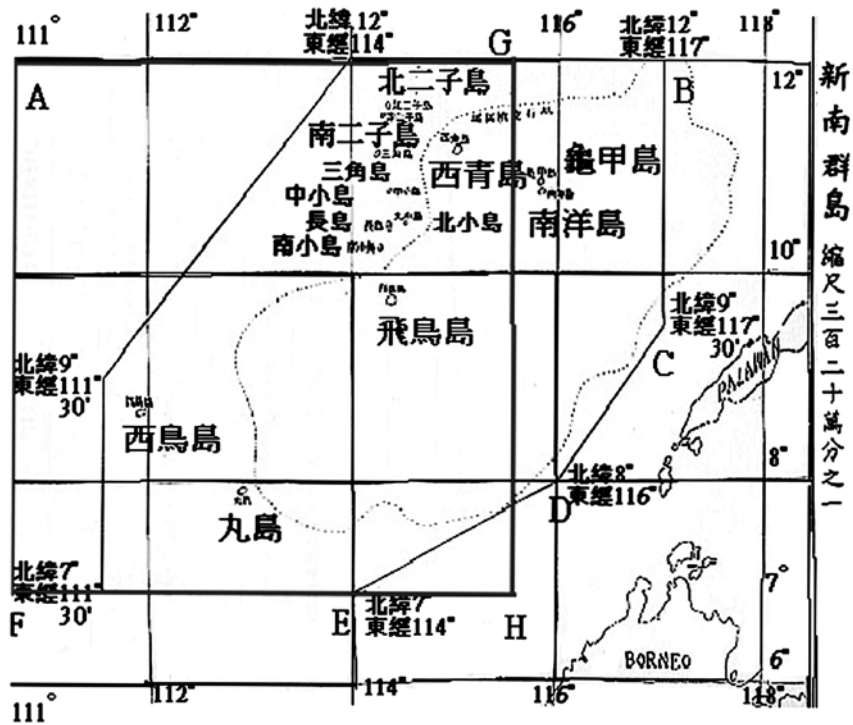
111° 112° 北緯12° 東經114° G 116° 北緯12° 東經117° 118°

新南群島

縮尺三百二十萬分之一

A

北二子島

南二子島

三角島

中小島

長島

南小島

西青島

北小島

龜甲島

南洋島

B

12°

10°

北緯9° 東經117° 30'

C

PALAWAN

飛鳥島

北緯9° 東經111° 30'

西鳥島

8°

丸島

北緯8° 東經116°

D

7°

北緯7° 東經111° 30'

F

E

北緯7° 東經114°

H

BORNEO

6°

111° 112° 114° 116° 118°